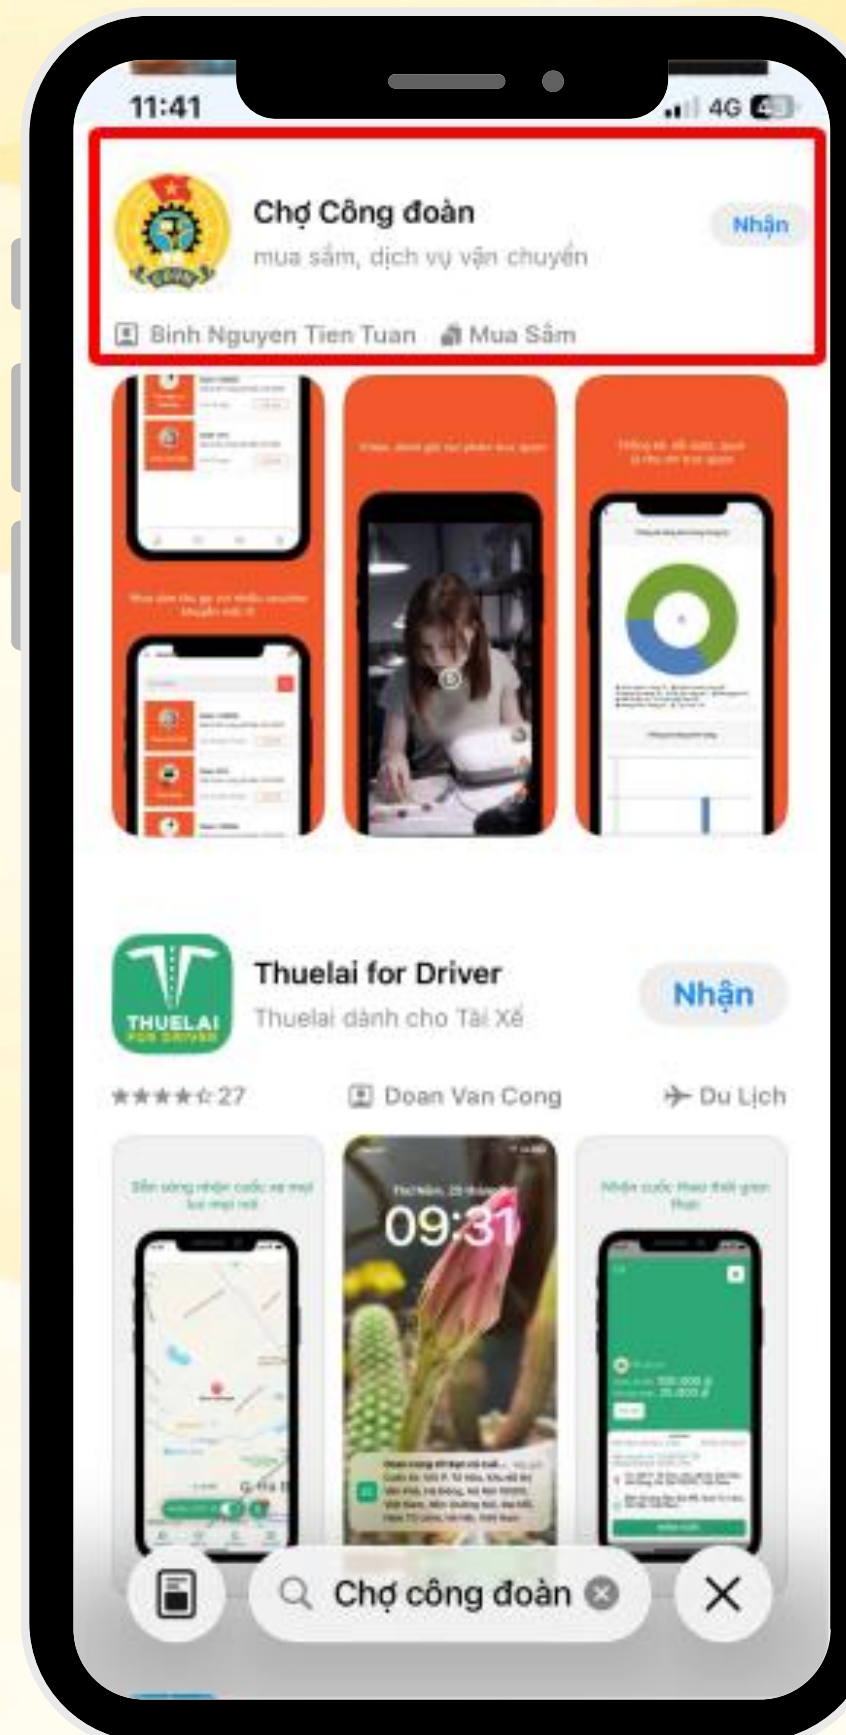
11:41

4G

Chợ Công đoàn

mua sắm, dịch vụ vận chuyển

Nhận

Binh Nguyen Tien Tuan

Mua Sắm

Thuelai for Driver

Thuelai dành cho Tài Xế

Nhận

THUELAI FOR DRIVER

★★★★☆ 27

Doan Van Cong

Du Lịch

09:31

Chợ công đoàn